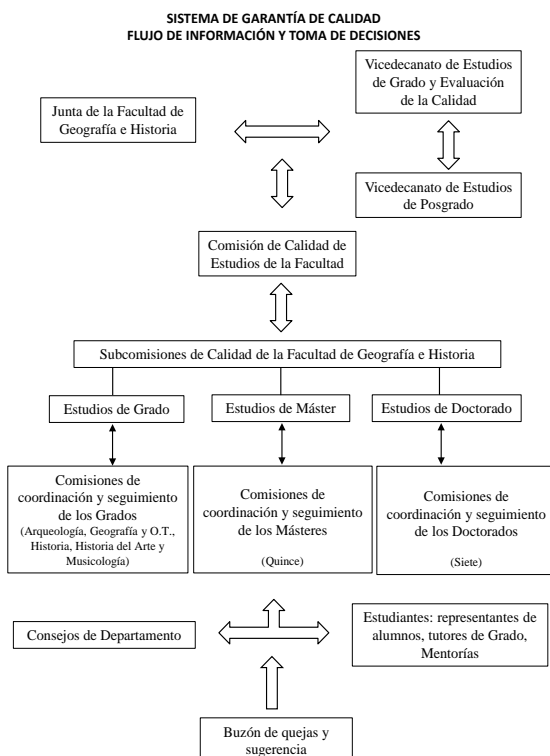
SISTEMA DE GARANTÍA DE CALIDAD
FLUJO DE INFORMACIÓN Y TOMA DE DECISIONES

Junta de la Facultad de Geografía e Historia

Vicedecanato de Estudios de Grado y Evaluación de la Calidad

Vicedecanato de Estudios de Posgrado

Comisión de Calidad de Estudios de la Facultad

Subcomisiones de Calidad de la Facultad de Geografía e Historia

Estudios de Grado

Estudios de Máster

Estudios de Doctorado

Comisiones de coordinación y seguimiento de los Grados
(Arqueología, Geografía y O.T., Historia, Historia del Arte y Musicología)

Comisiones de coordinación y seguimiento de los Másteres
(Quince)

Comisiones de coordinación y seguimiento de los Doctorados
(Siete)

Consejos de Departamento

Estudiantes: representantes de alumnos, tutores de Grado, Mentorías

Buzón de quejas y sugerencia